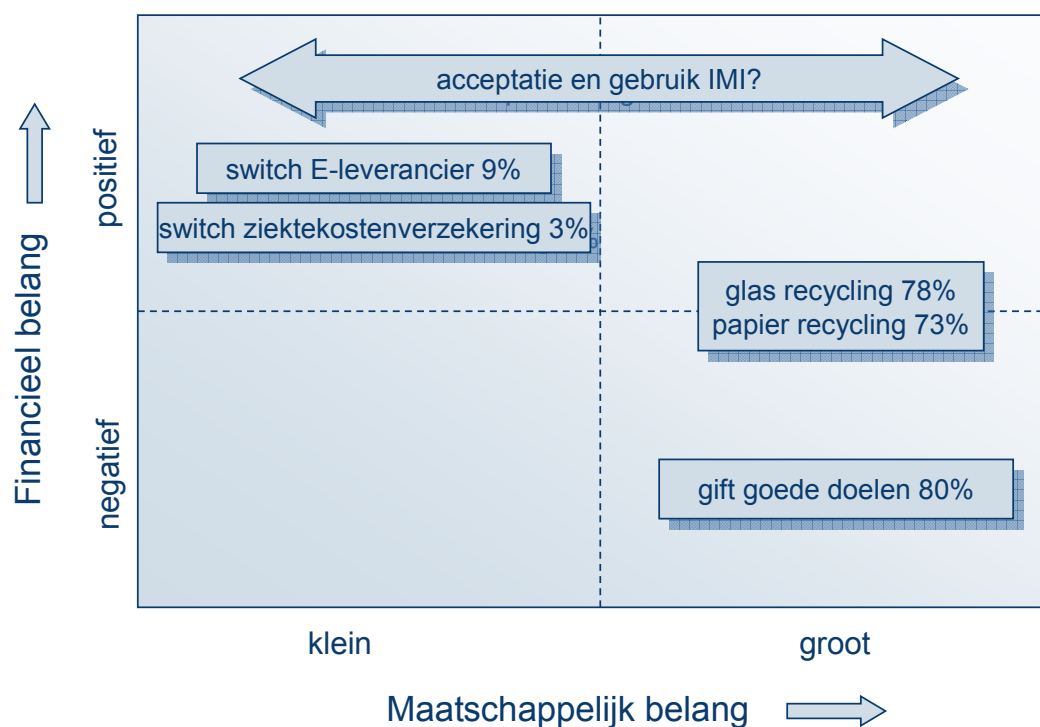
Financieel belang

positief

negatief

acceptatie en gebruik IMI?

switch E-leverancier 9%

switch ziektekostenverzekering 3%

glas recycling 78%
papier recycling 73%

gift goede doelen 80%

klein

groot

Maatschappelijk belang